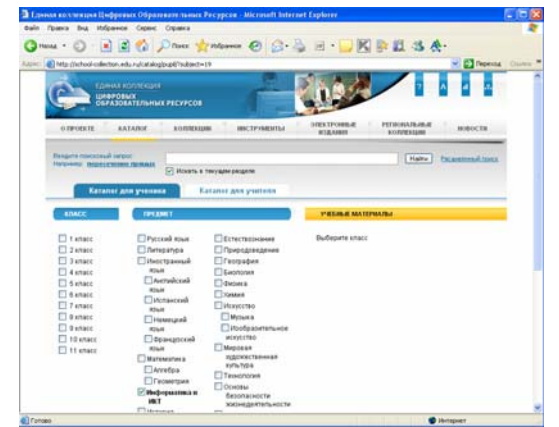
Единая коллекция Цифровых Образовательных Ресурсов - Microsoft Internet Explorer

Файл Правка Вид Избранное Сервис Справка

Назад Поиск Избранное

Адрес: http://school-collection.edu.ru/catalog/pupil/?subject=19 Переход Ссылки

ЕДИНАЯ КОЛЛЕКЦИЯ ЦИФРОВЫХ ОБРАЗОВАТЕЛЬНЫХ РЕСУРСОВ

О ПРОЕКТЕ КАТАЛОГ КОЛЛЕКЦИИ ИНСТРУМЕНТЫ ЭЛЕКТРОННЫЕ ИЗДАНИЯ РЕГИОНАЛЬНЫЕ КОЛЛЕКЦИИ НОВОСТИ

Введите поисковый запрос:
Например: первоначальные правила

Найти Расширенный поиск

Искать в текущем разделе

Каталог для ученика Каталог для учителя

КЛАСС

1 класс
2 класс
3 класс
4 класс
5 класс
6 класс
7 класс
8 класс
9 класс
10 класс
11 класс

ПРЕДМЕТ

Русский язык
Литература
Иностранный язык
Английский язык
Испанский язык
Немецкий язык
Французский язык
Математика
Алгебра
Геометрия
Информатика и ИКТ
История

Естествознание
Природоведение
География
Биология
Физика
Химия
Искусство
Музыка
Изобразительное искусство
Мировая художественная культура
Технология
Основы безопасности жизнедеятельности

УЧЕБНЫЕ МАТЕРИАЛЫ

Выберите класс

Готово Интернет